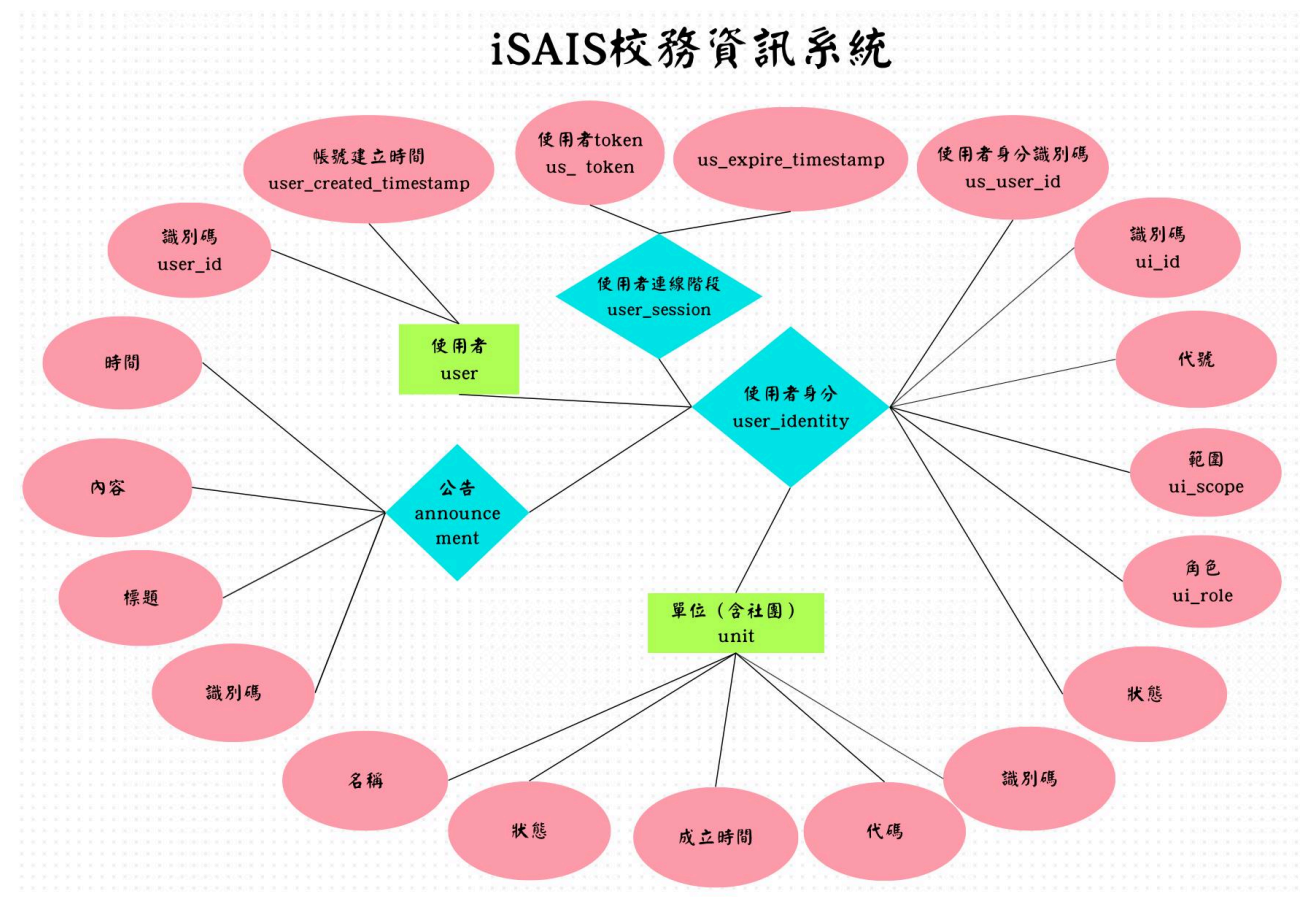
iSAIS校務資訊系統

帳號建立時間
user_created_timestamp

使用者token
us_ token

us_expire_timestamp

使用者身分識別碼
us_user_id

識別碼
user_id

識別碼
ui_id

使用者連線階段
user_session

時間

使用者
user

代號

使用者身分
user_identity

範圍
ui_scope

內容

公告
announcement

標題

角色
ui_role

單位（含社團）
unit

識別碼

狀態

識別碼

名稱

狀態

成立時間

代碼